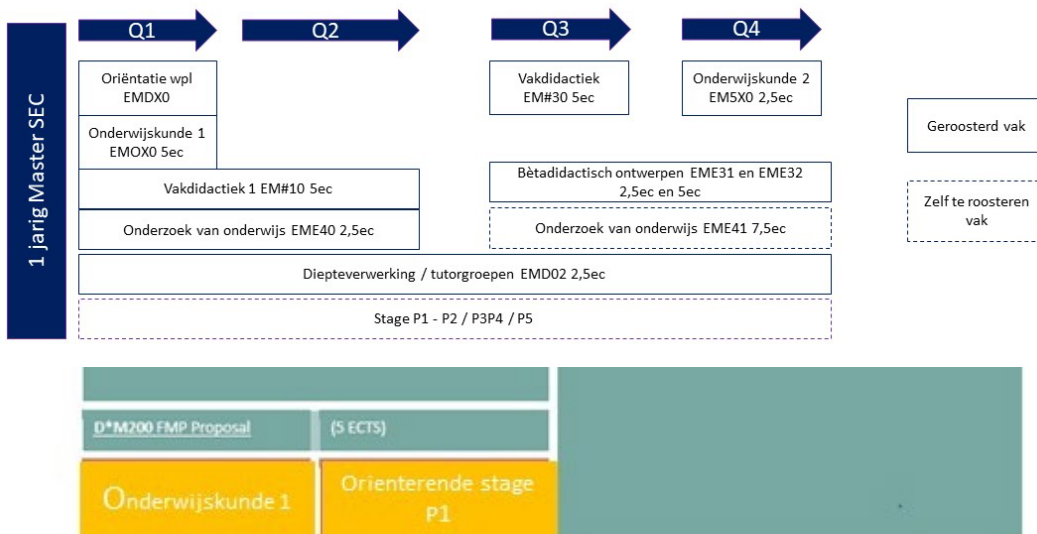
1 jarig Master SEC

Q1

Q2

Q3

Q4

Oriëntatie wpl EMDX0

Onderwijskunde 1 EMOX0 5ec

Vakdidactiek EM#30 5ec

Onderwijskunde 2 EM5X0 2,5ec

Geroosterd vak

Vakdidactiek 1 EM#10 5ec

Bètadidactisch ontwerpen EME31 en EME32 2,5ec en 5ec

Zelf te roosteren vak

Onderzoek van onderwijs EME40 2,5ec

Onderzoek van onderwijs EME41 7,5ec

Diepteverwerking / tutorgroepen EMD02 2,5ec

Stage P1 - P2 / P3P4 / P5

D*M200 FMP Proposal

(5 ECTS)

Onderwijskunde 1

Orienterende stage P1